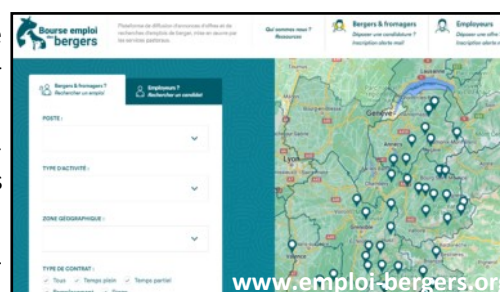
Bourse emploi des bergers

Plateforme de diffusion d'annonces d'offres et de recherches d'emplois de berger, mises en œuvre par les services pastoraux.

Qui sommes nous ?
Ressources

Bergers & fromagers
Déposer une candidature ?
Inscription alerte mail

Employeurs
Déposer une offre
Inscription alerte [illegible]

Bergers & fromagers ?
Rechercher un emploi

Employeurs ?
Rechercher un candidat

POSTE :

TYPE D'ACTIVITÉ :

ZONE GÉOGRAPHIQUE :

TYPE DE CONTRAT :
Tous
Temps plein
Temps partiel
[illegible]

Genève
Lyon
Lausanne

www.emploi-bergers.or